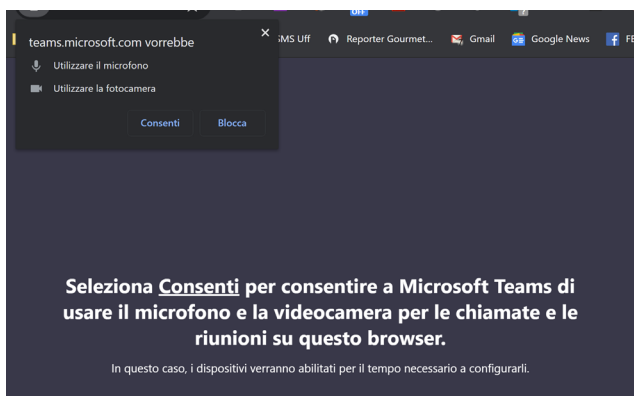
teams.microsoft.com vorrebbe

×

Utilizzare il microfono

Utilizzare la fotocamera

Consenti

Blocca

OFF

:MS Uff

Reporter Gourmet...

Gmail

Google News

FE

Seleziona Consenti per consentire a Microsoft Teams di usare il microfono e la videocamera per le chiamate e le riunioni su questo browser.

In questo caso, i dispositivi verranno abilitati per il tempo necessario a configurarli.